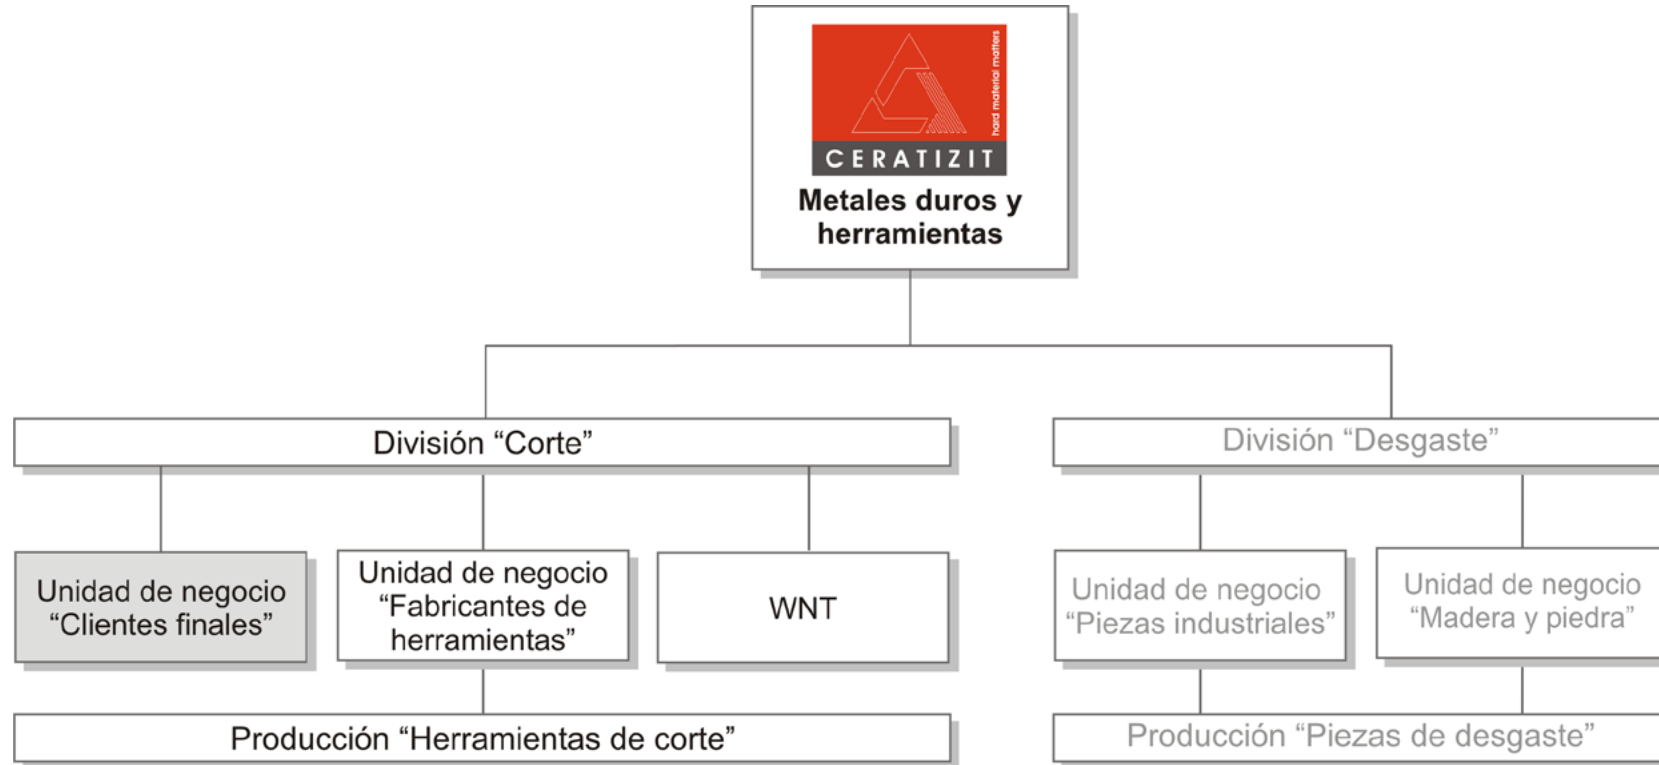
hard material matters

CERATIZIT

Metales duros y herramientas

División “Corte”

División “Desgaste”

Unidad de negocio “Clientes finales”

Unidad de negocio “Fabricantes de herramientas”

WNT

Unidad de negocio “Piezas industriales”

Unidad de negocio “Madera y piedra”

Producción “Herramientas de corte”

Producción “Piezas de desgaste”